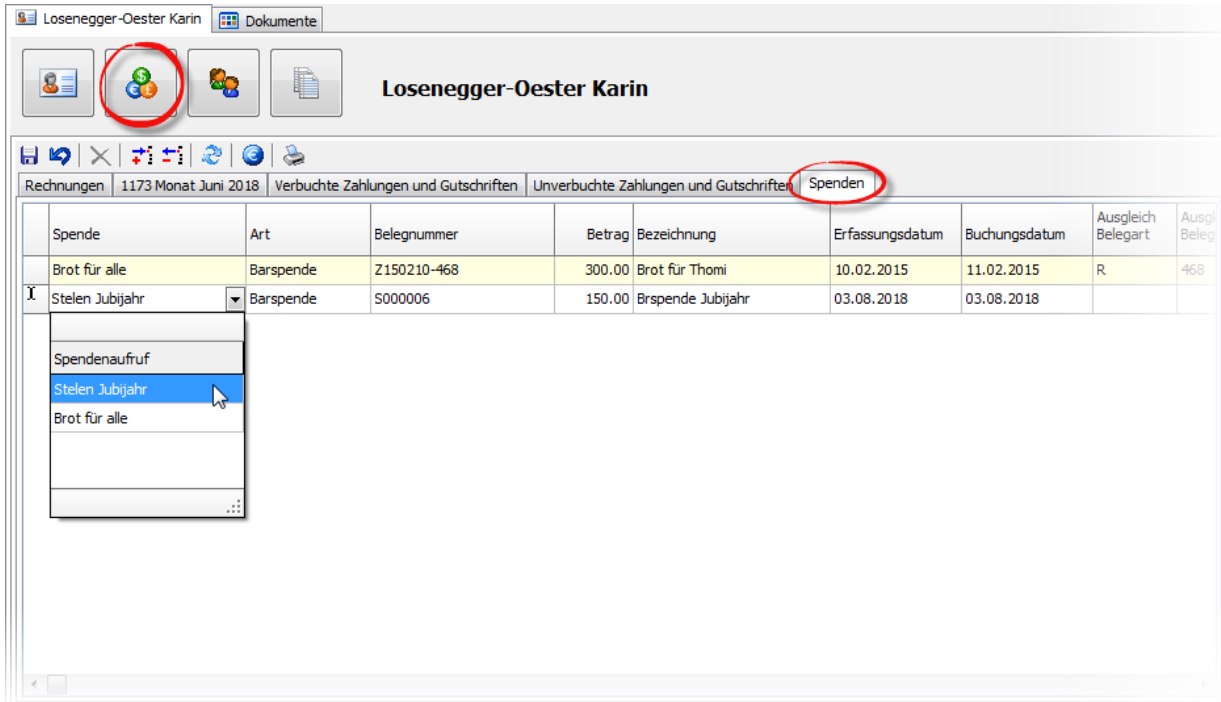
Losenegger-Oester Karin | Dokumente

Losenegger-Oester Karin

Rechnungen | 1173 Monat Juni 2018 | Verbuchte Zahlungen und Gutschriften | Unverbuchte Zahlungen und Gutschriften | Spenden

| | Spende | Art | Belegnummer | Betrag | Bezeichnung | Erfassungsdatum | Buchungsdatum | Ausgleich Belegart | Ausgl Beleg |
|---|---|---|---|---|---|---|---|---|---|
| | Brot für alle | Barspende | Z150210-468 | 300.00 | Brot für Thomi | 10.02.2015 | 11.02.2015 | R | 468 |
| I | Stelen Jubijahr | Barspende | S000006 | 150.00 | Brspende Jubijahr | 03.08.2018 | 03.08.2018 | | |

Spendenaufruf
Stelen Jubijahr
Brot für alle